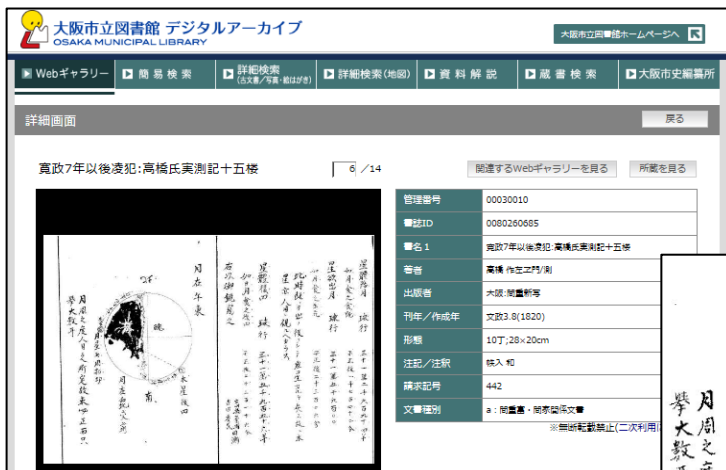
大阪市立図書館 デジタルアーカイブ
OSAKA MUNICIPAL LIBRARY

大阪市立図書館ホームページへ

Webギャラリー | 簡易検索 | 詳細検索 (古文書/写真・絵はがき) | 詳細検索(地図) | 資料解説 | 蔵書検索 | 大阪市史編纂所

詳細画面

戻る

寛政7年以後凌犯:高橋氏実測記十五楼

6 ／14

関連するWebギャラリーを見る

所蔵を見る

| | |
|---|---|
| 管理番号 | 00030010 |
| 書誌ID | 0080260685 |
| 書名1 | 寛政7年以後凌犯:高橋氏実測記十五楼 |
| 著者 | 高橋 作左衛門/測 |
| 出版者 | 大阪:間重新写 |
| 刊年／作成年 | 文政3.8(1820) |
| 形態 | 10丁;28×20cm |
| 注記／注釈 | 帙入 和 |
| 請求記号 | 442 |
| 文書種別 | a:間重富・間家関係文書 |

※無断転載禁止(二次利用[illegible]

月在午東

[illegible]

月周之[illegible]
挙大数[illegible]